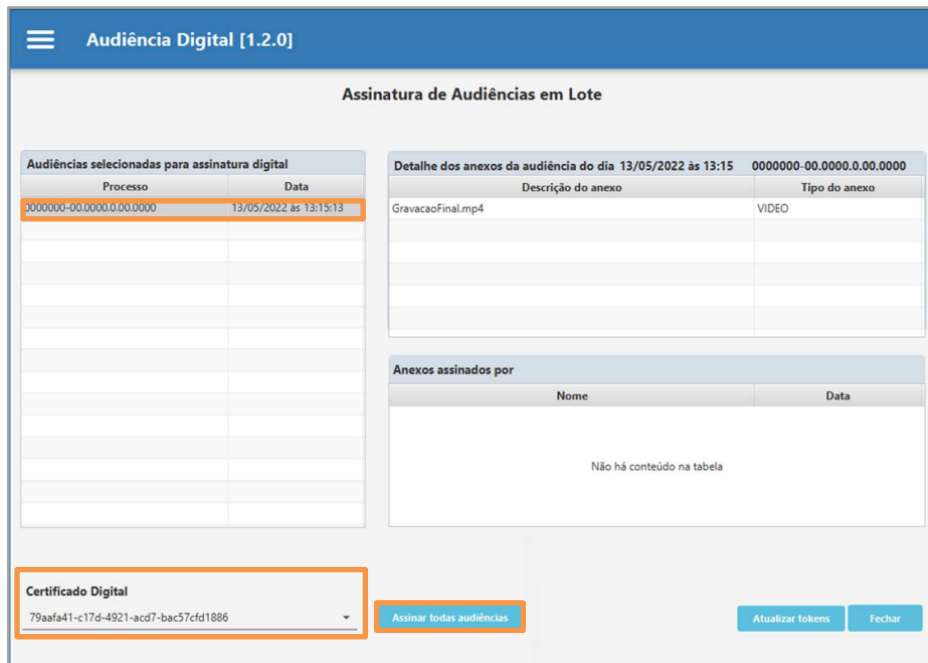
Audiência Digital [1.2.0]

Assinatura de Audiências em Lote

Audiências selecionadas para assinatura digital

| Processo | Data |
|---|---|
| 0000000-00.0000.0.00.0000 | 13/05/2022 às 13:15:13 |

Detalhe dos anexos da audiência do dia 13/05/2022 às 13:15 0000000-00.0000.0.00.0000

| Descrição do anexo | Tipo do anexo |
|---|---|
| GravacaoFinal.mp4 | VIDEO |

Anexos assinados por

| Nome | Data |
|---|---|

Não há conteúdo na tabela

Certificado Digital

79aafa41-c17d-4921-acd7-bac57cfd1886

Assinar todas audiências

Atualizar tokens

Fechar